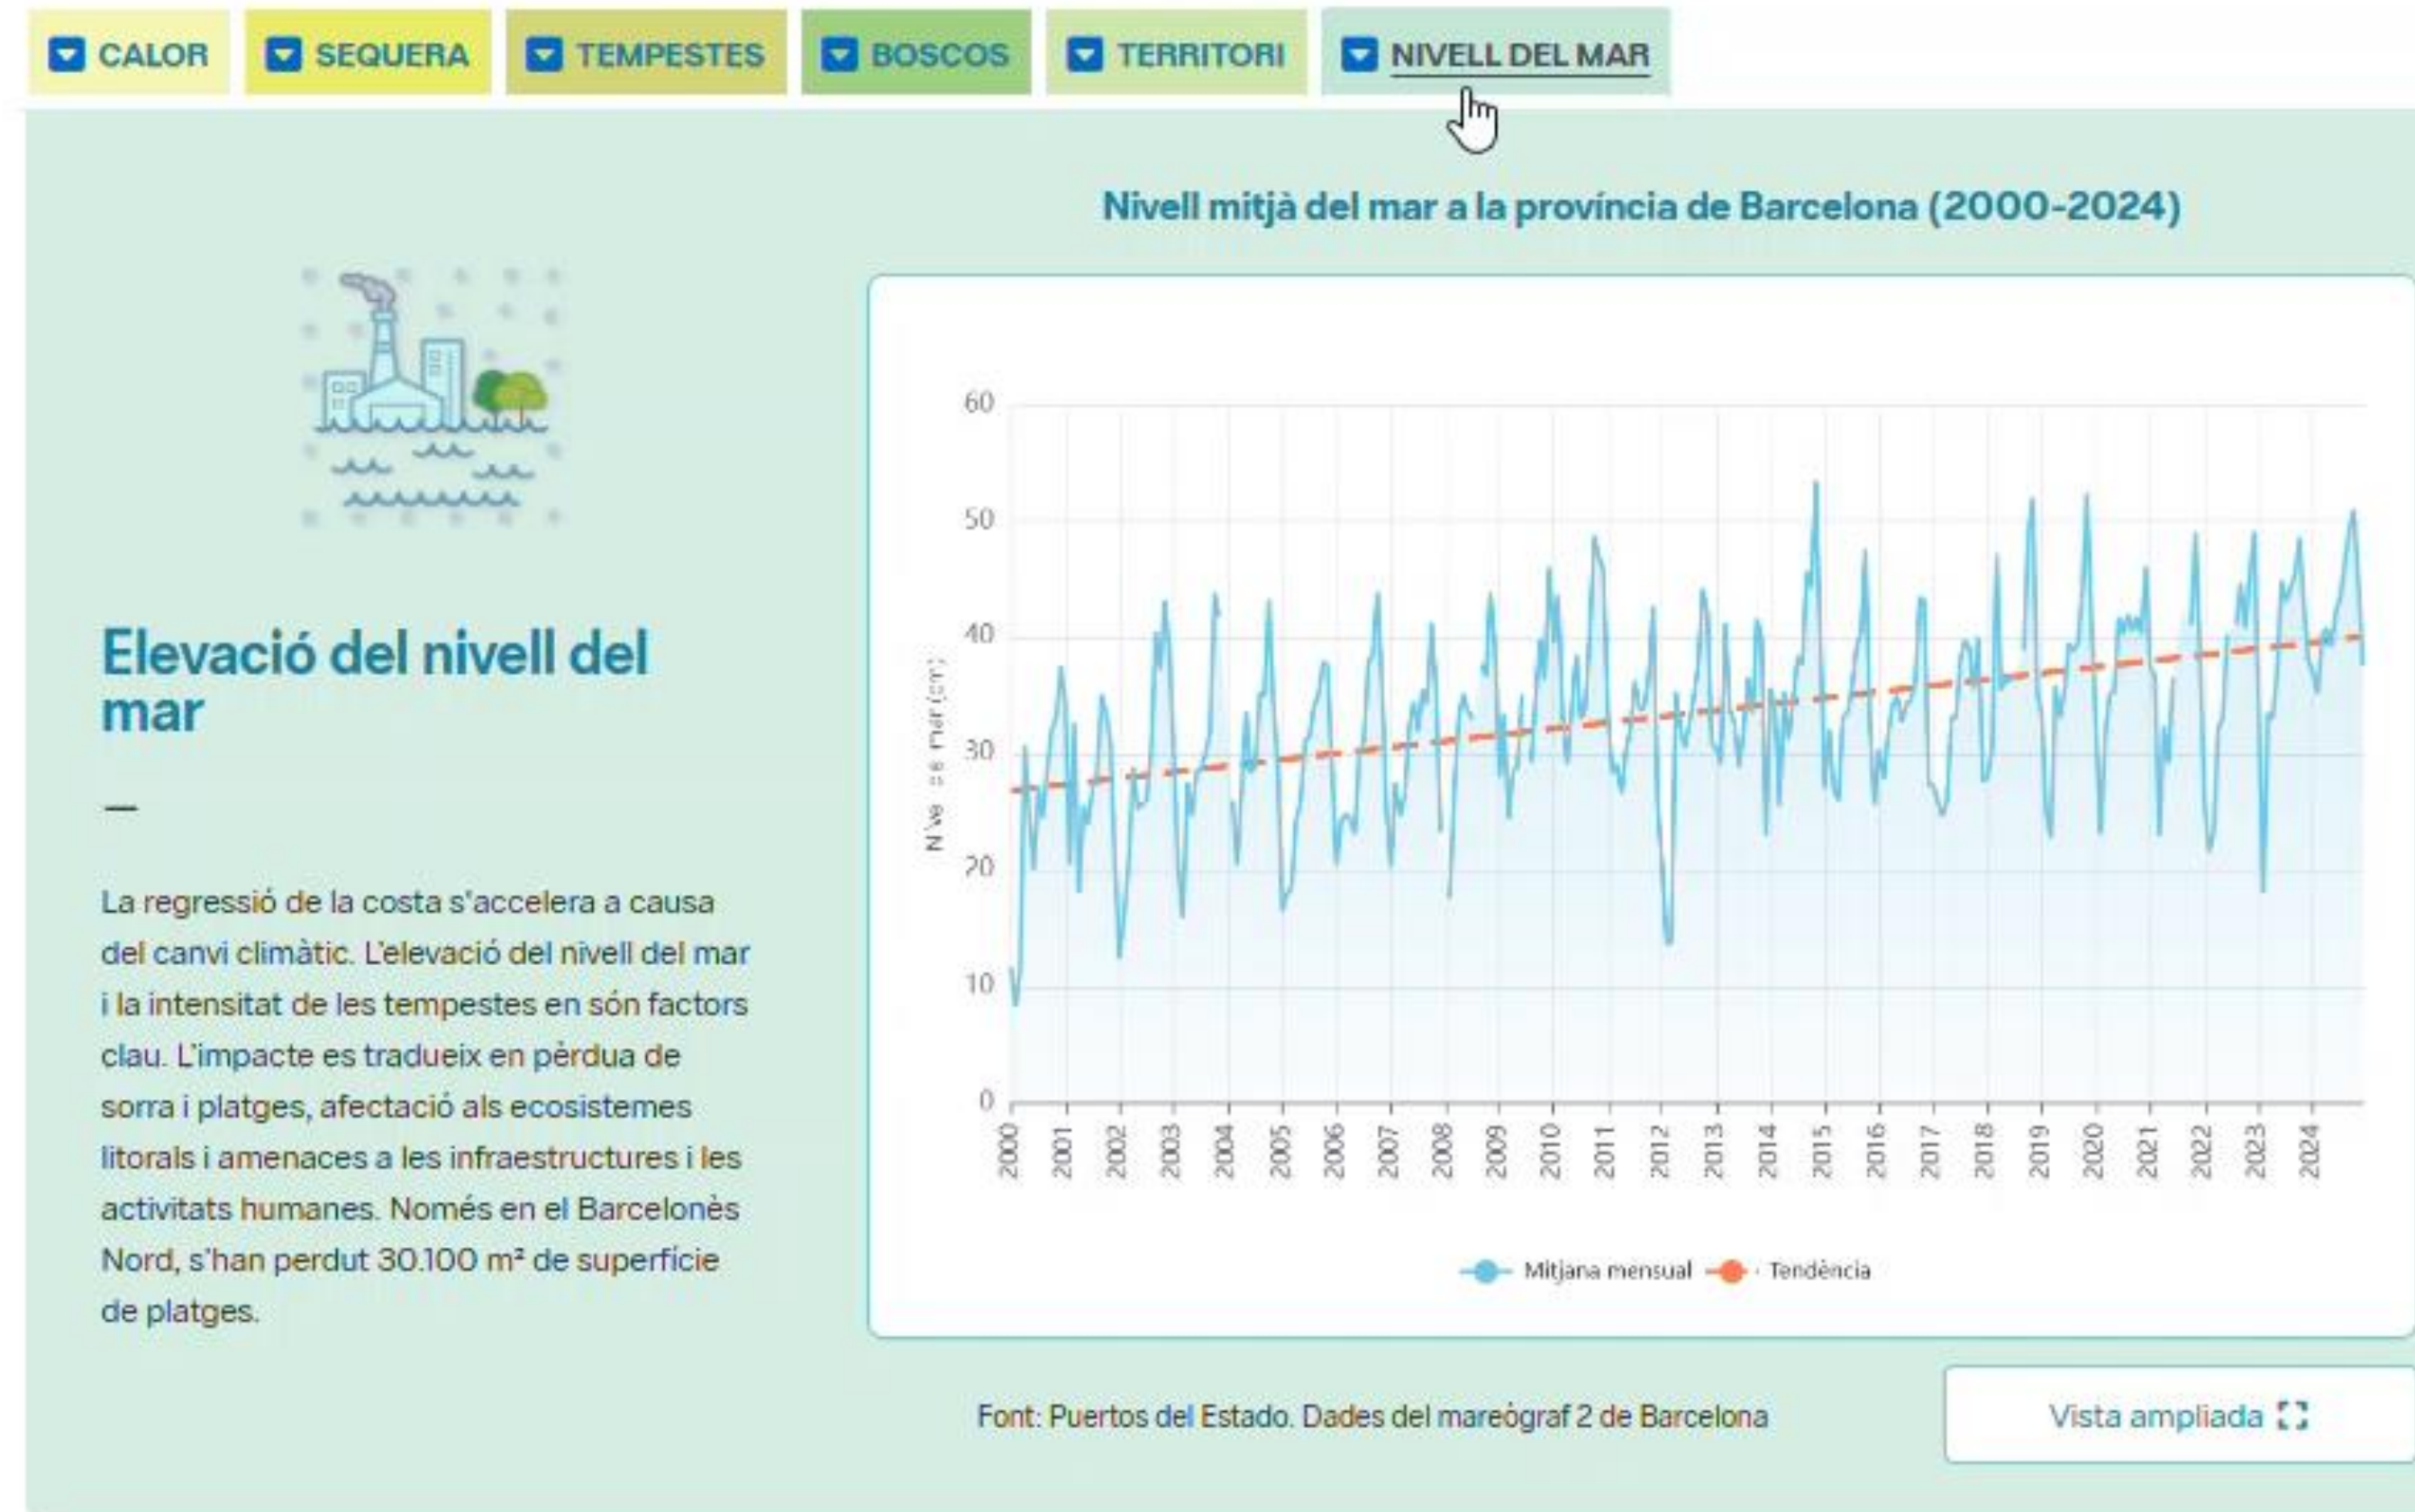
CALOR SEQUERA TEMPESTES BOSCOS TERRITORI NIVELL DEL MAR

Nivell mitjà del mar a la província de Barcelona (2000-2024)

Elevació del nivell del mar

—

La regressió de la costa s'accelera a causa del canvi climàtic. L'elevació del nivell del mar i la intensitat de les tempestes en són factors clau. L'impacte es tradueix en pèrdua de sorra i platges, afectació als ecosistemes litorals i amenaces a les infraestructures i les activitats humanes. Només en el Barcelonès Nord, s'han perdut 30.100 m² de superfície de platges.

60
50
40
30
20
10
0

Nivell del mar (cm)

2000 2001 2002 2003 2004 2005 2006 2007 2008 2009 2010 2011 2012 2013 2014 2015 2016 2017 2018 2019 2020 2021 2022 2023 2024

Mitjana mensual Tendència

Font: Puertos del Estado. Dades del mareògraf 2 de Barcelona

Vista ampliada